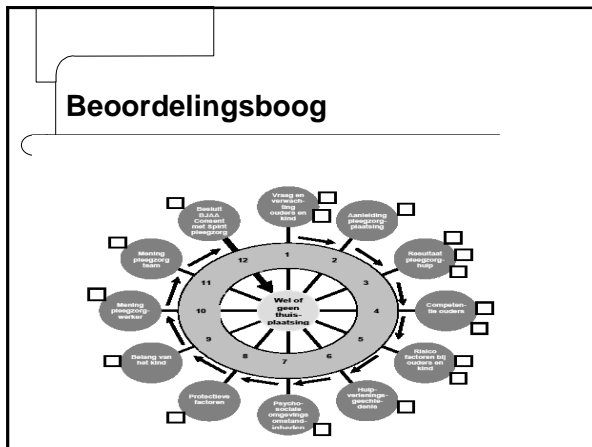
Beoordelingsboog

Wel of geen thuisplaatsing

1 Vraag en verwachting ouders en kind

2 Aanleiding pleegzorgplaatsing

3 Resultaat pleegzorgmap

4 Competentie ouders

5 Risicofactoren bij ouders en kind

6 Hulpverleningsgeschiedenis

7 Psychosociale omgevingsomstandinheden

8 Protectieve factoren

9 Belang van het kind

10 Mening pleegzorgwerker

11 Mening pleegzorg team

12 Besluit BJAA Consent met Spirit pleegzorg